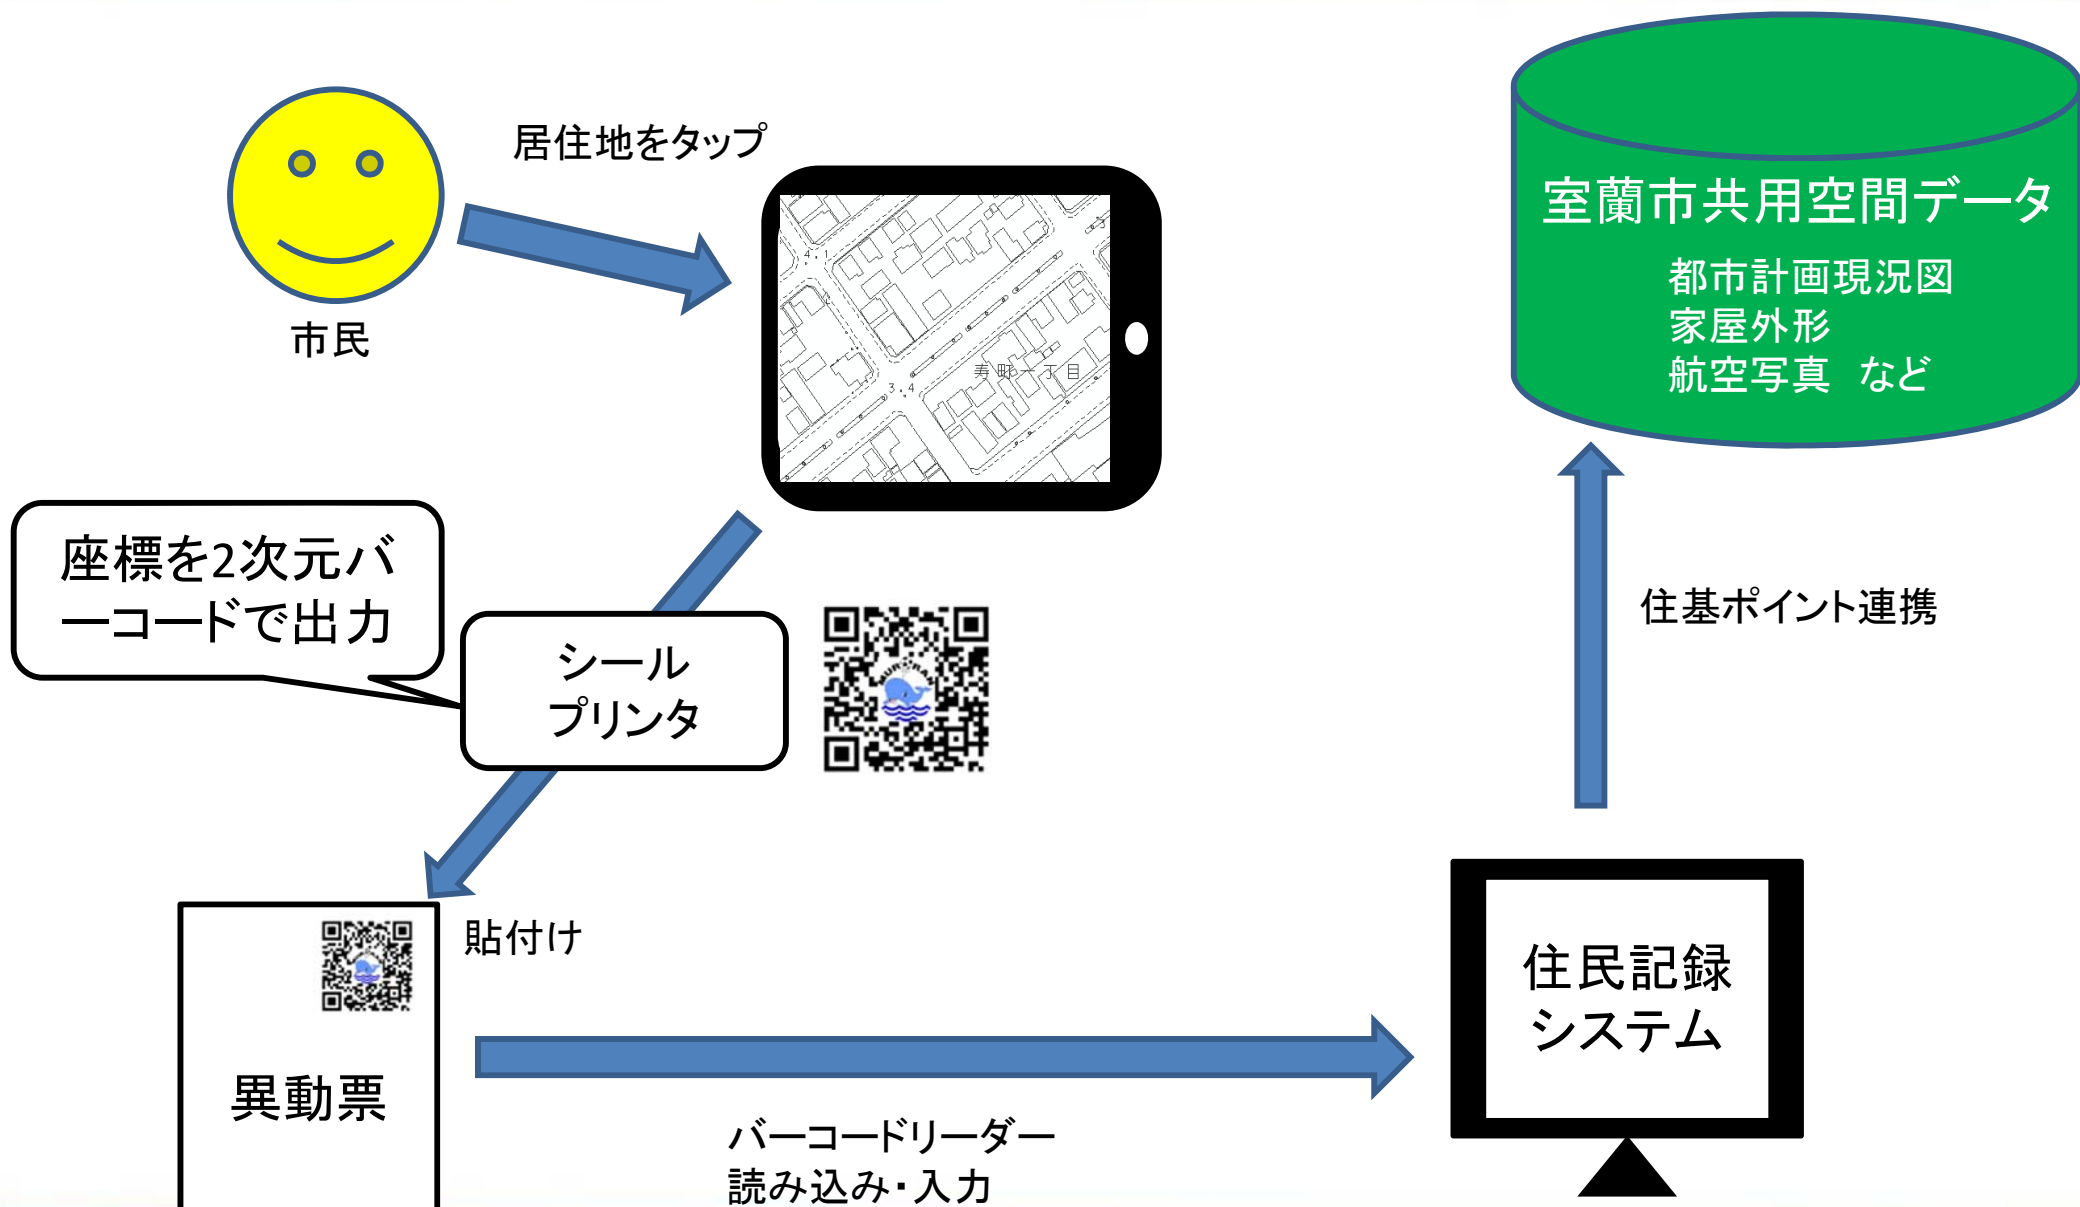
居住地をタップ

市民

室蘭市共用空間データ

都市計画現況図
家屋外形
航空写真　など

寿町一丁目

座標を2次元バーコードで出力

シール
プリンタ

住基ポイント連携

貼付け

異動票

住民記録
システム

バーコードリーダー
読み込み・入力